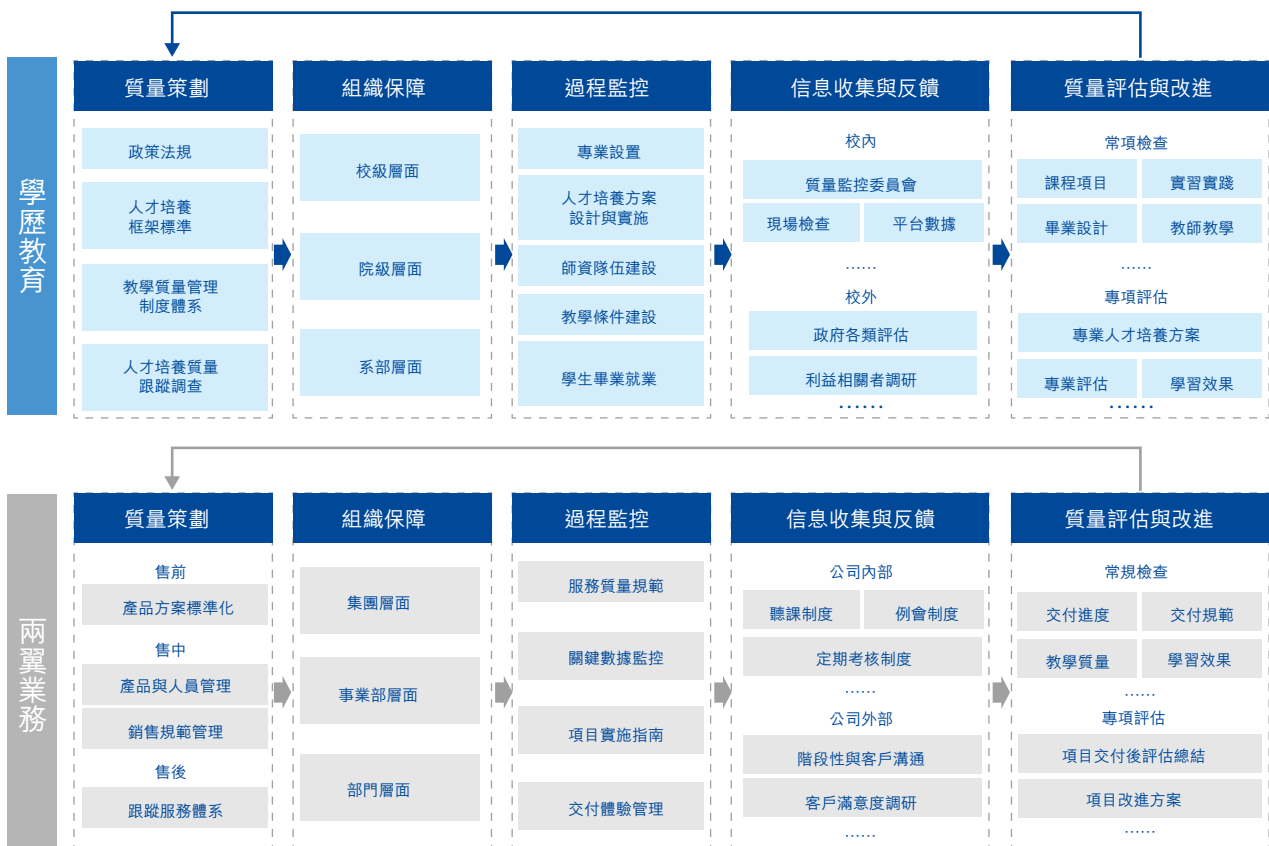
學歷教育

質量策劃
政策法規
人才培養框架標準
教學質量管理制度體系
人才培養質量跟蹤調查

組織保障
校級層面
院級層面
系部層面

過程監控
專業設置
人才培養方案設計與實施
師資隊伍建設
教學條件建設
學生畢業就業

信息收集與反饋
校內
質量監控委員會
現場檢查
平台數據
……
校外
政府各類評估
利益相關者調研
……

質量評估與改進
常項檢查
課程項目
實習實踐
畢業設計
教師教學
……
專項評估
專業人才培養方案
專業評估
學習效果
……

兩翼業務

質量策劃
售前
產品方案標準化
售中
產品與人員管理
銷售規範管理
售後
跟蹤服務體系

組織保障
集團層面
事業部層面
部門層面

過程監控
服務質量規範
關鍵數據監控
項目實施指南
交付體驗管理

信息收集與反饋
公司內部
聽課制度
例會制度
定期考核制度
……
公司外部
階段性與客戶溝通
客戶滿意度調研
……

質量評估與改進
常規檢查
交付進度
交付規範
教學質量
學習效果
……
專項評估
項目交付後評估總結
項目改進方案
……